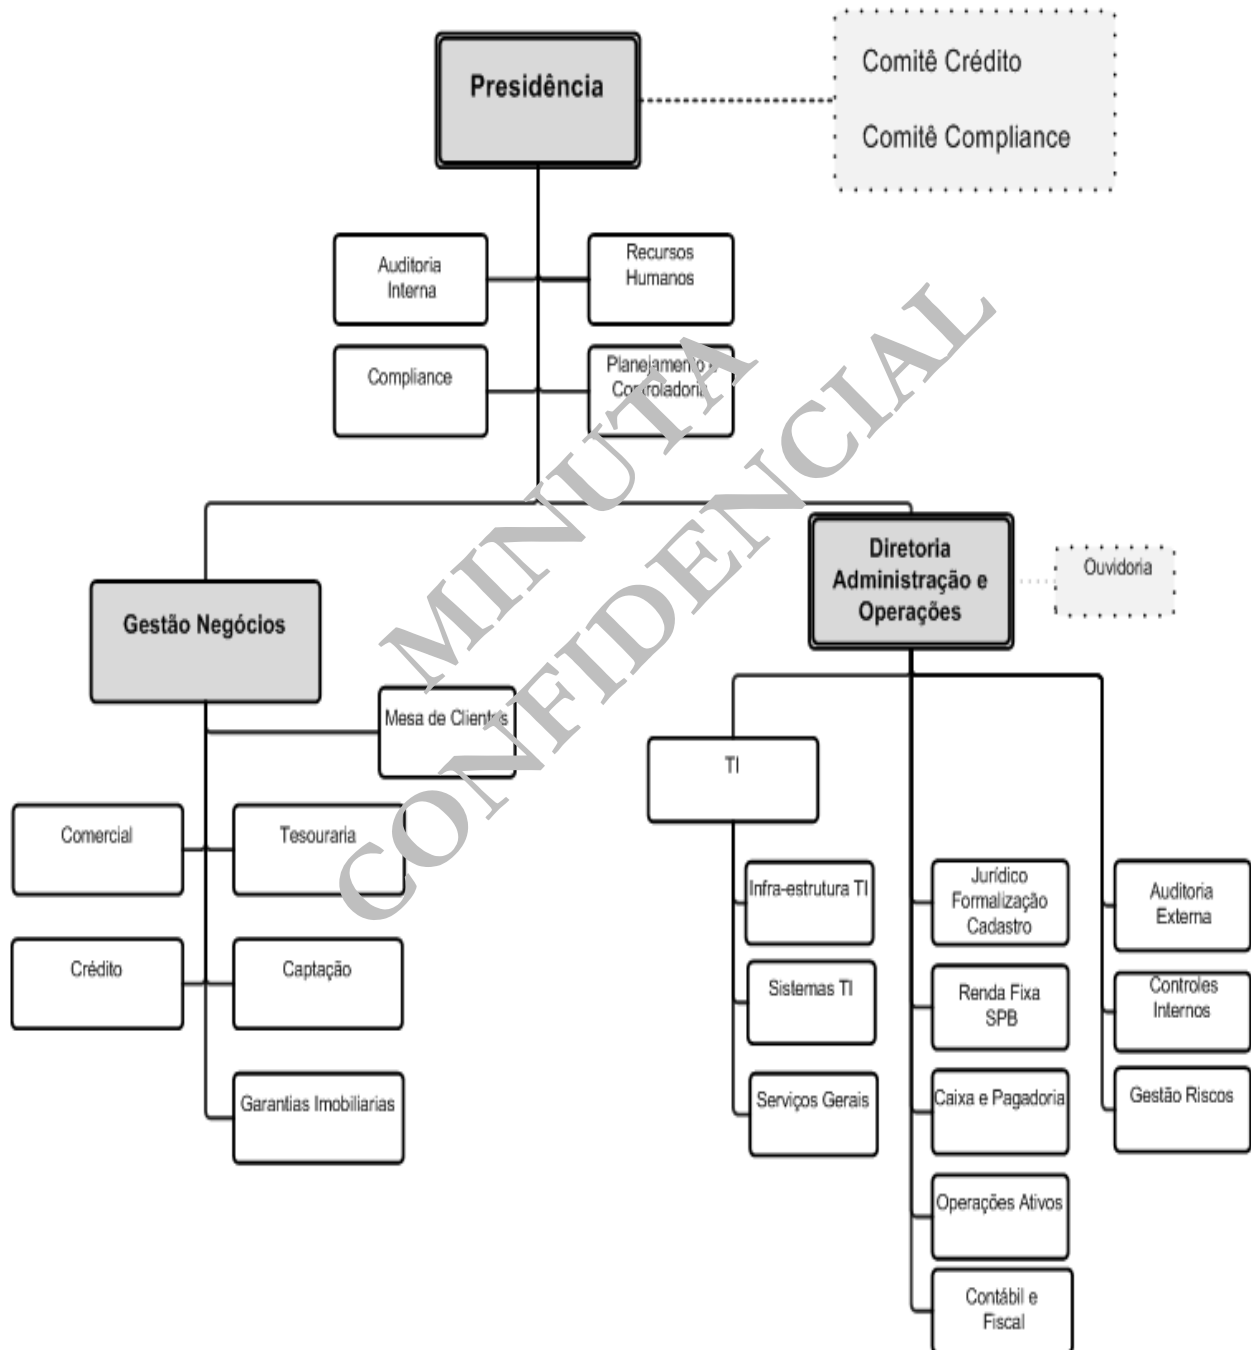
Presidência

Comitê Crédito

Comitê Compliance

Auditoria Interna

Recursos Humanos

Compliance

Planejamento e Controladoria

Gestão Negócios

Diretoria Administração e Operações

Ouvidoria

Mesa de Clientes

TI

Comercial

Tesouraria

Crédito

Captação

Garantias Imobiliarias

Infra-estrutura TI

Sistemas TI

Serviços Gerais

Jurídico Formalização Cadastro

Renda Fixa SPB

Caixa e Pagadoria

Operações Ativos

Contábil e Fiscal

Auditoria Externa

Controles Internos

Gestão Riscos

MINUTA CONFIDENCIAL